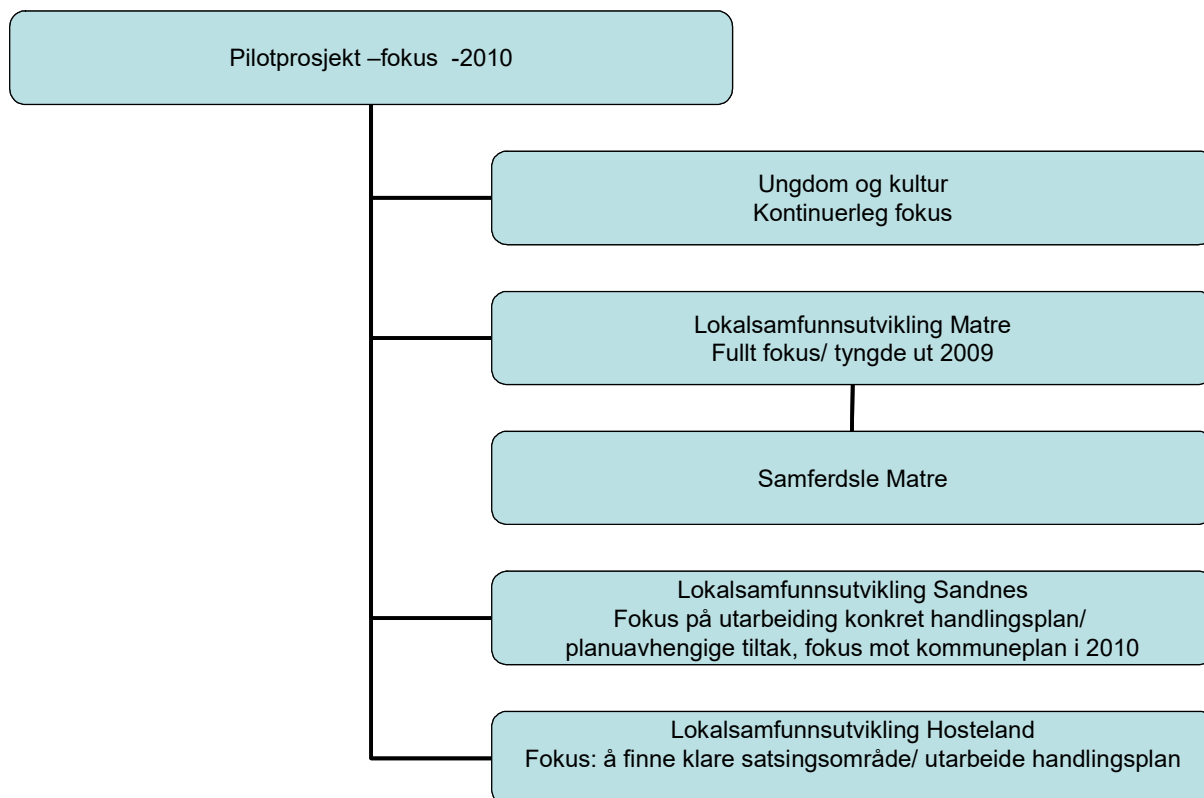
Pilotprosjekt –fokus -2010

Ungdom og kultur
Kontinuerleg fokus

Lokalsamfunnsutvikling Matre
Fullt fokus/ tyngde ut 2009

Samferdsle Matre

Lokalsamfunnsutvikling Sandnes
Fokus på utarbeiding konkret handlingsplan/ planuavhengige tiltak, fokus mot kommuneplan i 2010

Lokalsamfunnsutvikling Hosteland
Fokus: å finne klare satsingsområde/ utarbeide handlingsplan